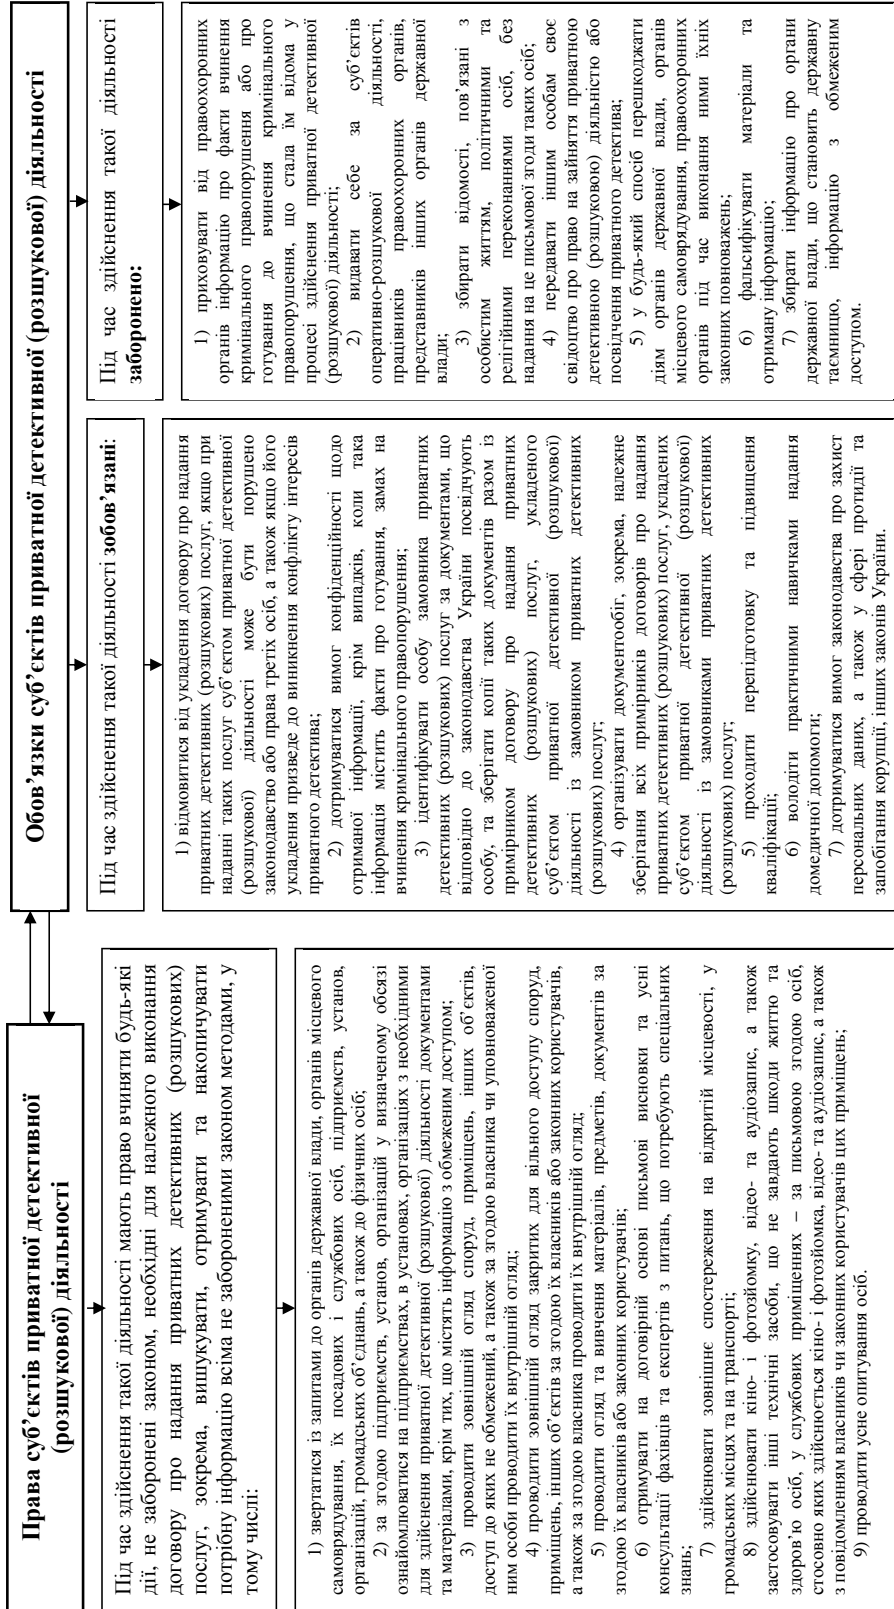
**Права суб'єктів приватної детективної (розшукової) діяльності**

Під час здійснення такої діяльності мають право вчиняти будь-які дії, не заборонені законом, необхідні для належного виконання договору про надання приватних детективних (розшукових) послуг, зокрема, вишукувати, отримувати та накопичувати потрібну інформацію всіма не забороненими законом методами, у тому числі:

1) звертатися із запитами до органів державної влади, органів місцевого самоврядування, їх посадових і службових осіб, підприємств, установ, організацій, громадських об'єднань, а також до фізичних осіб;

2) за згодою підприємств, установ, організацій у визначеному обсязі ознайомлюватися на підприємствах, в установах, організаціях з необхідними для здійснення приватної детективної (розшукової) діяльності документами та матеріалами, крім тих, що містять інформацію з обмеженим доступом;

3) проводити зовнішній огляд споруд, приміщень, інших об'єктів, доступ до яких не обмежений, а також за згодою власника чи уповноваженої ним особи проводити їх внутрішній огляд;

4) проводити зовнішній огляд закритих для вільного доступу споруд, приміщень, інших об'єктів за згодою їх власників або законних користувачів, а також за згодою власника проводити їх внутрішній огляд;

5) проводити огляд та вивчення матеріалів, предметів, документів за згодою їх власників або законних користувачів;

6) отримувати на договірній основі письмові висновки та усні консультації фахівців та експертів з питань, що потребують спеціальних знань;

7) здійснювати зовнішнє спостереження на відкритій місцевості, у громадських місцях та на транспорті;

8) здійснювати кіно- і фотозйомку, відео- та аудіозапис, а також застосовувати інші технічні засоби, що не завдають шкоди життю та здоров'ю осіб, у службових приміщеннях – за письмовою згодою осіб, стосовно яких здійснюється кіно- і фотозйомка, відео- та аудіозапис, а також з повідомленням власників чи законних користувачів цих приміщень;

9) проводити усне опитування осіб.

**Обов'язки суб'єктів приватної детективної (розшукової) діяльності**

Під час здійснення такої діяльності **зобов'язані**:

1) відмовитися від укладення договору про надання приватних детективних (розшукових) послуг, якщо при наданні таких послуг суб'єктом приватної детективної (розшукової) діяльності може бути порушено законодавство або права третіх осіб, а також якщо його укладення призведе до виникнення конфлікту інтересів приватного детектива;

2) дотримуватися вимог конфіденційності щодо отриманої інформації, крім випадків, коли така інформація містить факти про готування, замах на вчинення кримінального правопорушення;

3) ідентифікувати особу замовника приватних детективних (розшукових) послуг за документами, що відповідно до законодавства України посвідчують особу, та зберігати копії таких документів разом із примірником договору про надання приватних детективних (розшукових) послуг, укладеного суб'єктом приватної детективної (розшукової) діяльності із замовником приватних детективних (розшукових) послуг;

4) організувати документообіг, зокрема, належне зберігання всіх примірників договорів про надання приватних детективних (розшукових) послуг, укладених суб'єктом приватної детективної (розшукової) діяльності із замовниками приватних детективних (розшукових) послуг;

5) проходити перепідготовку та підвищення кваліфікації;

6) володіти практичними навичками надання домедичної допомоги;

7) дотримуватися вимог законодавства про захист персональних даних, а також у сфері протидії та запобігання корупції, інших законів України.

Під час здійснення такої діяльності **заборонено:**

1) приховувати від правоохоронних органів інформацію про факти вчинення кримінального правопорушення або про готування до вчинення кримінального правопорушення, що стала їм відома у процесі здійснення приватної детективної (розшукової) діяльності;

2) видавати себе за суб'єктів оперативно-розшукової діяльності, працівників правоохоронних органів, представників інших органів державної влади;

3) збирати відомості, пов'язані з особистим життям, політичними та релігійними переконаннями осіб, без надання на це письмової згоди таких осіб;

4) передавати іншим особам своє свідоцтво про право на зайняття приватною детективною (розшуковою) діяльністю або посвідчення приватного детектива;

5) у будь-який спосіб перешкоджати діям органів державної влади, органів місцевого самоврядування, правоохоронних органів під час виконання ними їхніх законних повноважень;

6) фальсифікувати матеріали та отриману інформацію;

7) збирати інформацію про органи державної влади, що становить державну таємницю, інформацію з обмеженим доступом.